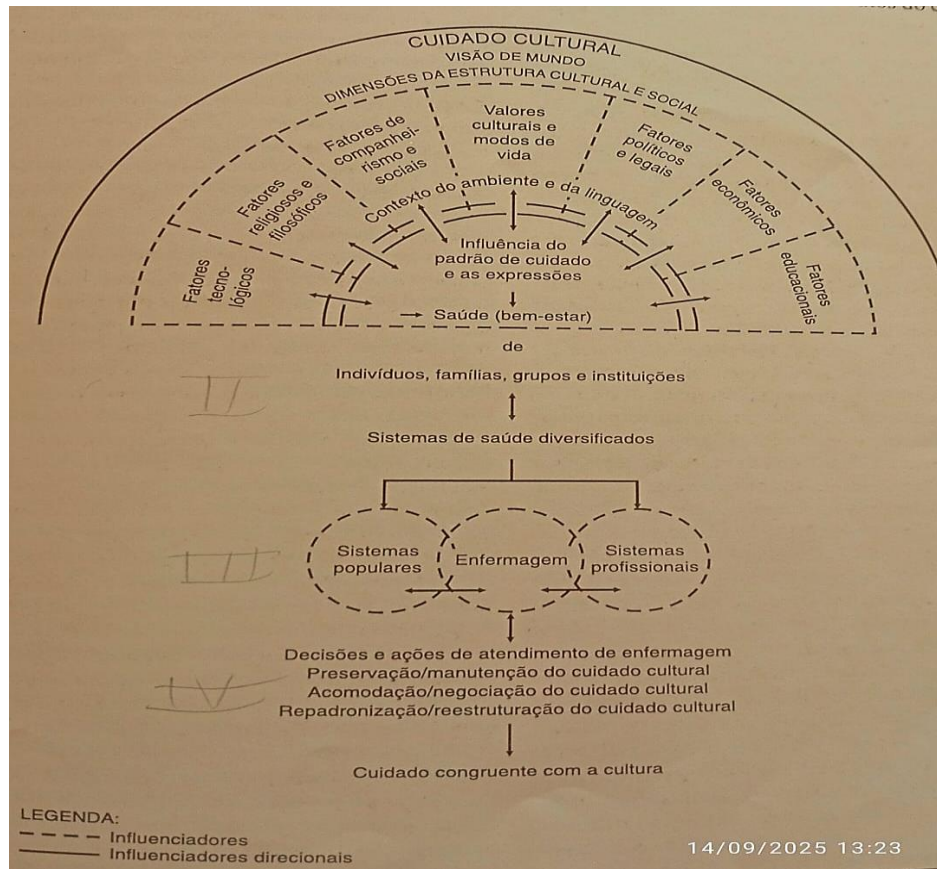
CUIDADO CULTURAL
VISÃO DE MUNDO
DIMENSÕES DA ESTRUTURA CULTURAL E SOCIAL

Valores culturais e modos de vida

Fatores de companheirismo e sociais

Fatores políticos e legais

Fatores religiosos e filosóficos

Fatores econômicos

Fatores tecnológicos

Fatores educacionais

Contexto do ambiente e da linguagem

Influência do padrão de cuidado e as expressões

Saúde (bem-estar)

de

II

Indivíduos, famílias, grupos e instituições

Sistemas de saúde diversificados

III

Sistemas populares

Enfermagem

Sistemas profissionais

IV

Decisões e ações de atendimento de enfermagem
Preservação/manutenção do cuidado cultural
Acomodação/negociação do cuidado cultural
Repadronização/reestruturação do cuidado cultural

Cuidado congruente com a cultura

LEGENDA:
Influenciadores
Influenciadores direcionais

14/09/2025 13:23